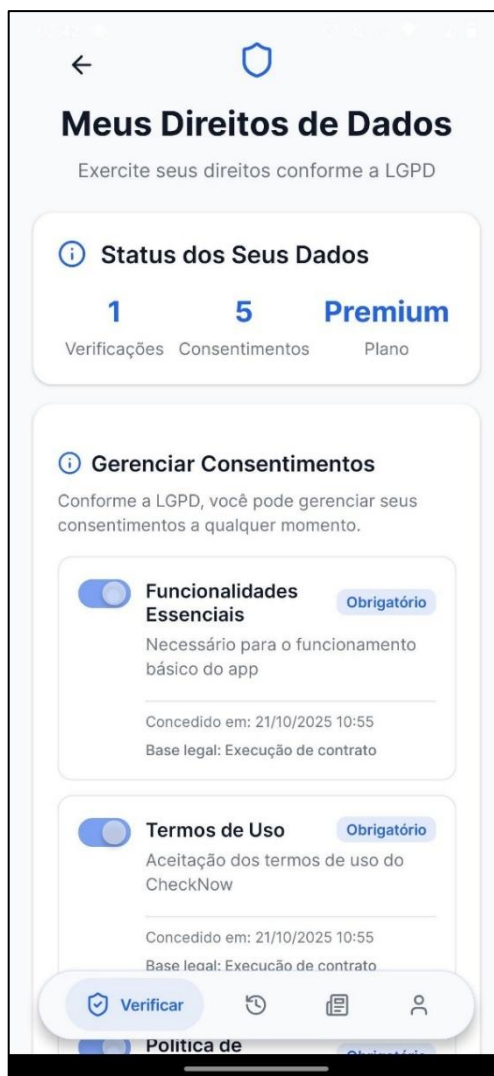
Meus Direitos de Dados

Exercite seus direitos conforme a LGPD

Status dos Seus Dados

1
Verificações

5
Consentimentos

Premium
Plano

Gerenciar Consentimentos

Conforme a LGPD, você pode gerenciar seus consentimentos a qualquer momento.

Funcionalidades Essenciais
Obrigatório
Necessário para o funcionamento básico do app
Concedido em: 21/10/2025 10:55
Base legal: Execução de contrato

Termos de Uso
Obrigatório
Aceitação dos termos de uso do CheckNow
Concedido em: 21/10/2025 10:55
Base legal: Execução de contrato

Verificar

Política de
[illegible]